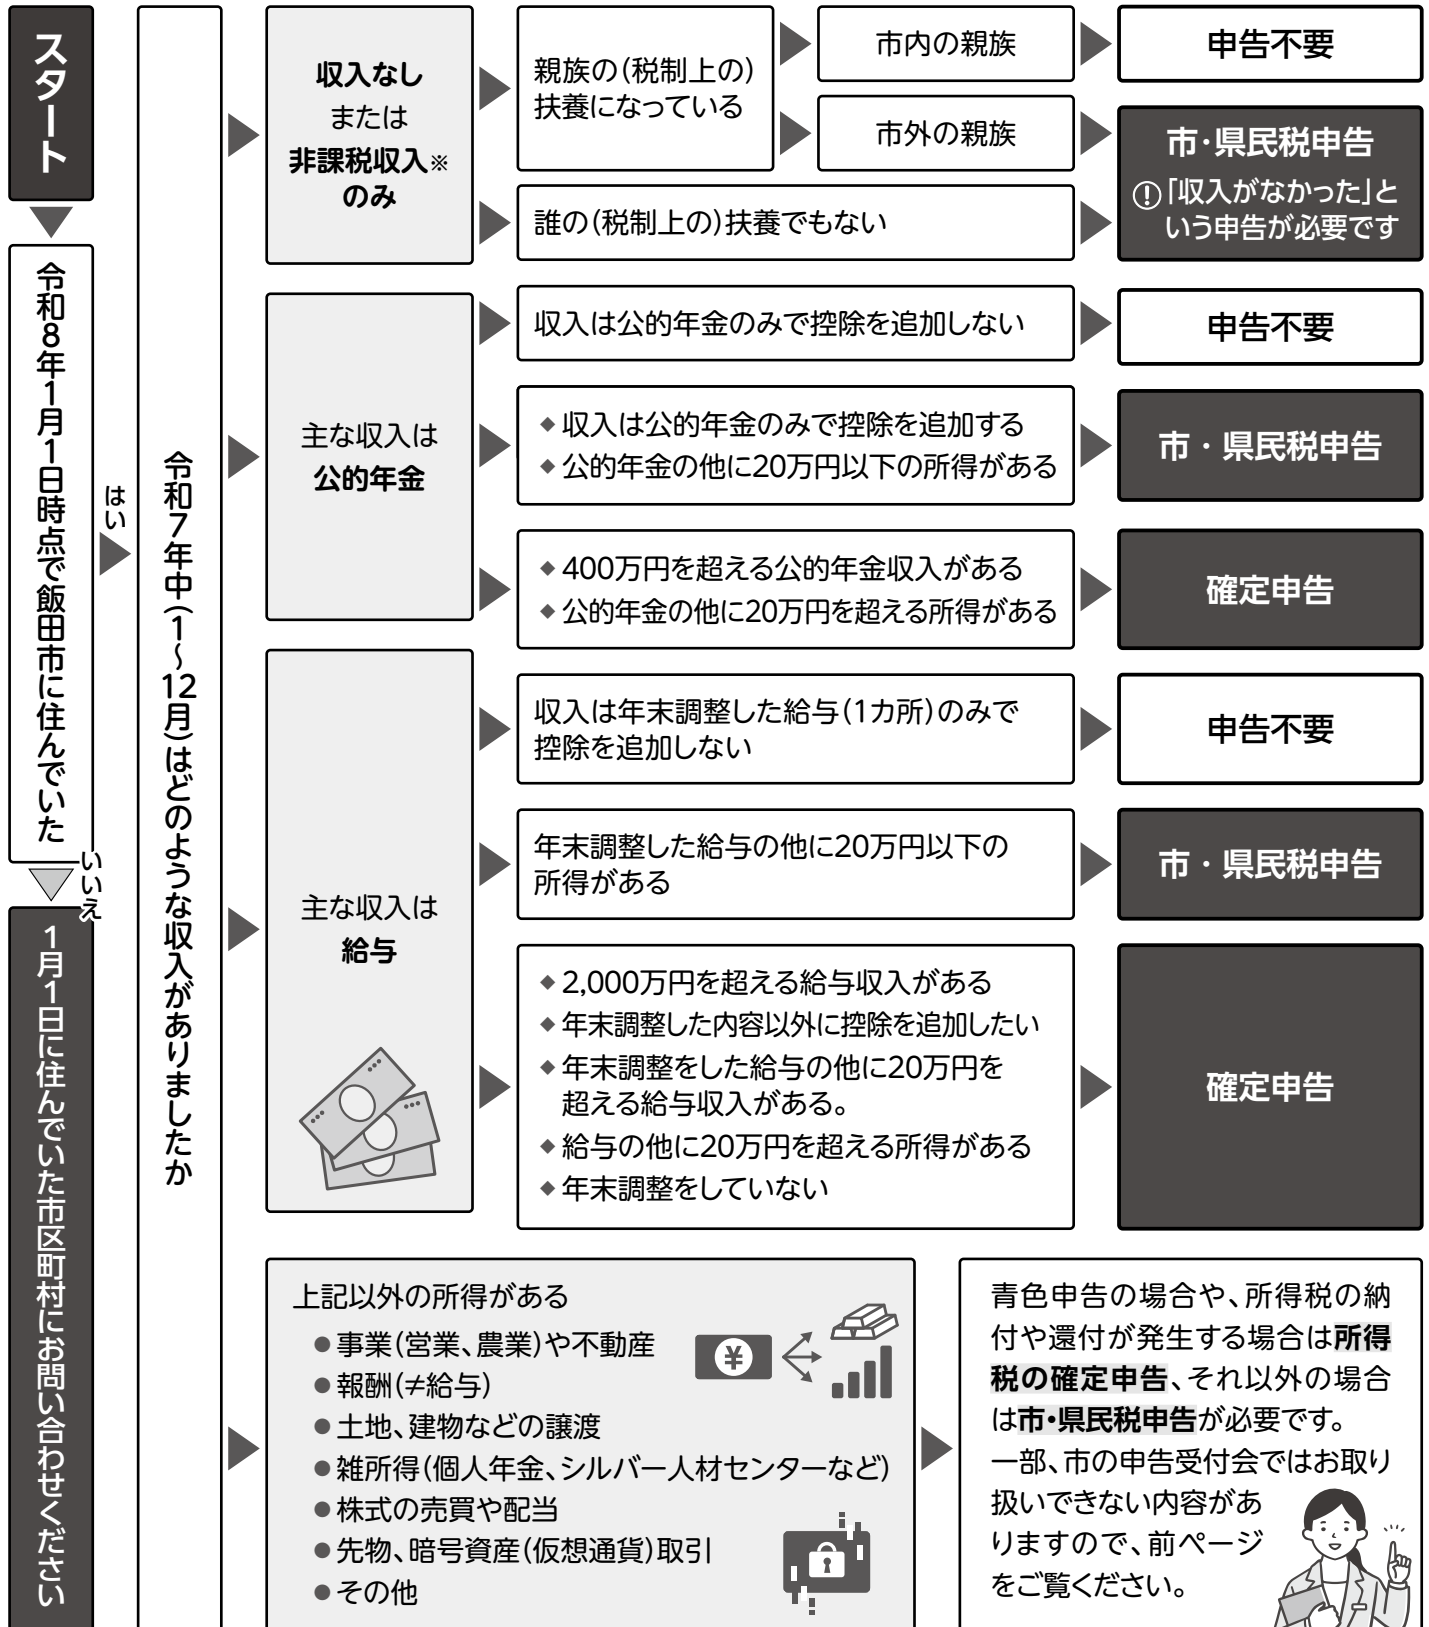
スタート

令和8年1月1日時点で飯田市に住んでいた

はい

いいえ

1月1日に住んでいた市区町村にお問い合わせください

令和7年中(1~12月)はどのような収入がありましたか

収入なし
または
非課税収入※
のみ

親族の(税制上の)扶養になっている

市内の親族

申告不要

市外の親族

市・県民税申告
!「収入がなかった」という申告が必要です

誰の(税制上の)扶養でもない

主な収入は
公的年金

収入は公的年金のみで控除を追加しない

申告不要

◆収入は公的年金のみで控除を追加する
◆公的年金の他に20万円以下の所得がある

市・県民税申告

◆400万円を超える公的年金収入がある
◆公的年金の他に20万円を超える所得がある

確定申告

主な収入は
給与

収入は年末調整した給与(1カ所)のみで控除を追加しない

申告不要

年末調整した給与の他に20万円以下の所得がある

市・県民税申告

◆2,000万円を超える給与収入がある
◆年末調整した内容以外に控除を追加したい
◆年末調整をした給与の他に20万円を超える給与収入がある。
◆給与の他に20万円を超える所得がある
◆年末調整をしていない

確定申告

上記以外の所得がある
●事業(営業、農業)や不動産
●報酬(≠給与)
●土地、建物などの譲渡
●雑所得(個人年金、シルバー人材センターなど)
●株式の売買や配当
●先物、暗号資産(仮想通貨)取引
●その他

¥

青色申告の場合や、所得税の納付や還付が発生する場合は所得税の確定申告、それ以外の場合は市・県民税申告が必要です。
一部、市の申告受付会ではお取り扱いできない内容がありますので、前ページをご覧ください。